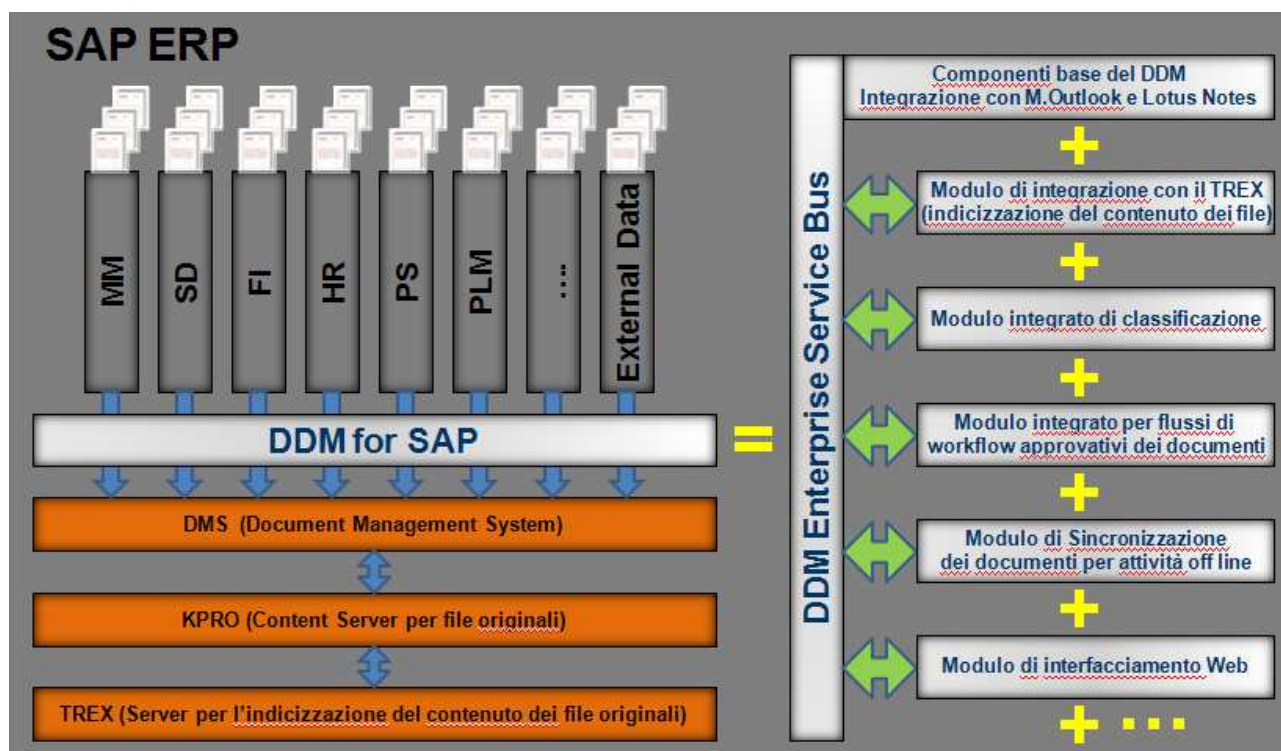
SAP ERP

MM

SD

FI

HR

PS

PLM

...

External Data

DDM for SAP

DMS (Document Management System)

KPRO (Content Server per file originali)

TREX (Server per l'indicizzazione del contenuto dei file originali)

=

DDM Enterprise Service Bus

Componenti base del DDM
Integrazione con M.Outlook e Lotus Notes

+

Modulo di integrazione con il TREX (indicizzazione del contenuto dei file)

+

Modulo integrato di classificazione

+

Modulo integrato per flussi di workflow approvativi dei documenti

+

Modulo di Sincronizzazione dei documenti per attività off line

+

Modulo di interfacciamento Web

+ ...